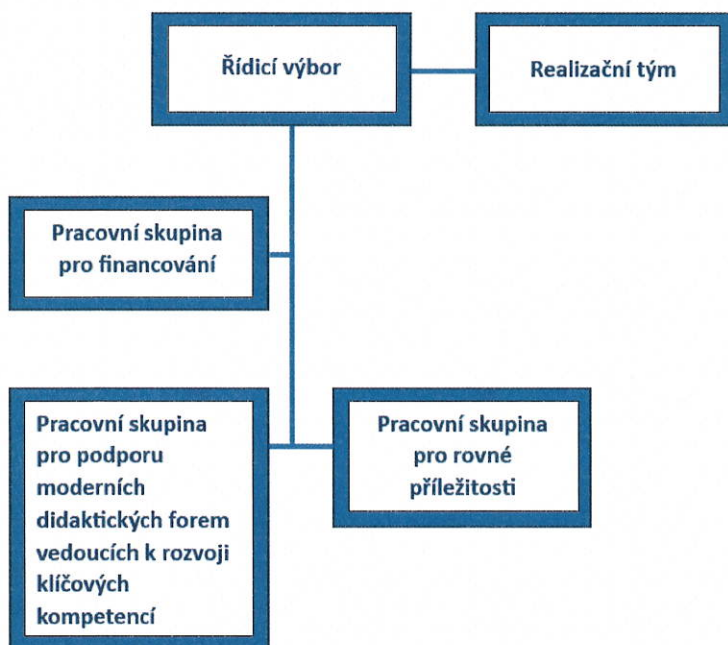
Řídicí výbor

Realizační tým

Pracovní skupina pro financování

Pracovní skupina pro podporu moderních didaktických forem vedoucích k rozvoji klíčových kompetencí

Pracovní skupina pro rovné příležitosti